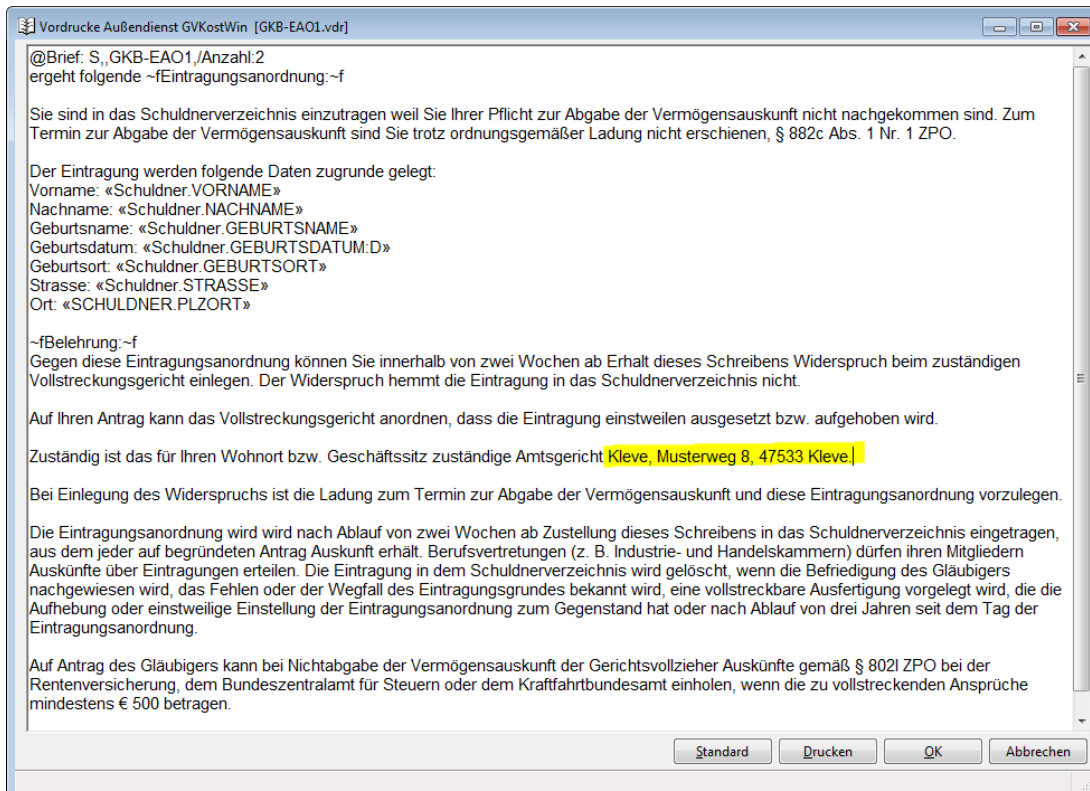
Vordrucke Außendienst GVKostWin [GKB-EAO1.vdr]

@Brief: S,,GKB-EAO1,/Anzahl:2
ergeht folgende ~fEintragungsanordnung:~f

Sie sind in das Schuldnerverzeichnis einzutragen weil Sie Ihrer Pflicht zur Abgabe der Vermögensauskunft nicht nachgekommen sind. Zum Termin zur Abgabe der Vermögensauskunft sind Sie trotz ordnungsgemäßer Ladung nicht erschienen, § 882c Abs. 1 Nr. 1 ZPO.

Der Eintragung werden folgende Daten zugrunde gelegt:
Vorname: «Schuldner.VORNAME»
Nachname: «Schuldner.NACHNAME»
Geburtsname: «Schuldner.GEBURTSNAME»
Geburtsdatum: «Schuldner.GEBURTSDATUM:D»
Geburtsort: «Schuldner.GEBURTSORT»
Strasse: «Schuldner.STRASSE»
Ort: «SCHULDNER.PLZORT»

~fBelehrung:~f
Gegen diese Eintragungsanordnung können Sie innerhalb von zwei Wochen ab Erhalt dieses Schreibens Widerspruch beim zuständigen Vollstreckungsgericht einlegen. Der Widerspruch hemmt die Eintragung in das Schuldnerverzeichnis nicht.

Auf Ihren Antrag kann das Vollstreckungsgericht anordnen, dass die Eintragung einstweilen ausgesetzt bzw. aufgehoben wird.

Zuständig ist das für Ihren Wohnort bzw. Geschäftssitz zuständige Amtsgericht Kleve, Musterweg 8, 47533 Kleve.

Bei Einlegung des Widerspruchs ist die Ladung zum Termin zur Abgabe der Vermögensauskunft und diese Eintragungsanordnung vorzulegen.

Die Eintragungsanordnung wird wird nach Ablauf von zwei Wochen ab Zustellung dieses Schreibens in das Schuldnerverzeichnis eingetragen, aus dem jeder auf begründeten Antrag Auskunft erhält. Berufsvertretungen (z. B. Industrie- und Handelskammern) dürfen ihren Mitgliedern Auskünfte über Eintragungen erteilen. Die Eintragung in dem Schuldnerverzeichnis wird gelöscht, wenn die Befriedigung des Gläubigers nachgewiesen wird, das Fehlen oder der Wegfall des Eintragungsgrundes bekannt wird, eine vollstreckbare Ausfertigung vorgelegt wird, die die Aufhebung oder einstweilige Einstellung der Eintragungsanordnung zum Gegenstand hat oder nach Ablauf von drei Jahren seit dem Tag der Eintragungsanordnung.

Auf Antrag des Gläubigers kann bei Nichtabgabe der Vermögensauskunft der Gerichtsvollzieher Auskünfte gemäß § 802l ZPO bei der Rentenversicherung, dem Bundeszentralamt für Steuern oder dem Kraftfahrtbundesamt einholen, wenn die zu vollstreckenden Ansprüche mindestens € 500 betragen.

Standard Drucken OK Abbrechen